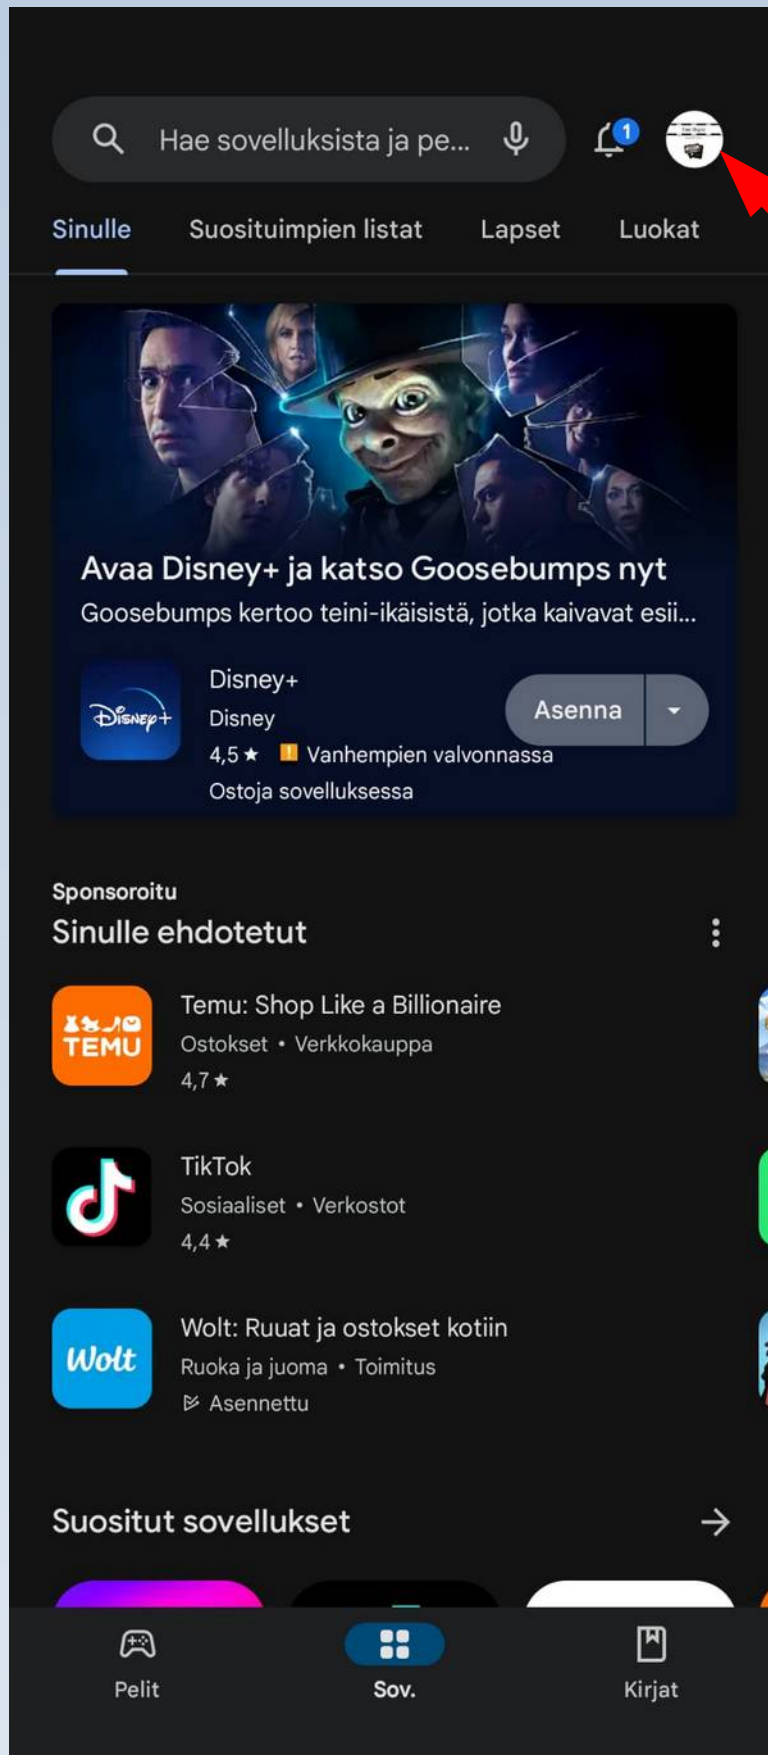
Hae sovelluksista ja pe...

1

Sinulle Suosituimpien listat Lapset Luokat

Avaa Disney+ ja katso Goosebumps nyt

Goosebumps kertoo teini-ikäisistä, jotka kaivavat esii...

Disney+
Disney
4,5 ★ Vanhempien valvonnassa
Ostoja sovelluksessa

Asenna

Sponsoroitu
Sinulle ehdotetut

TEMU
Temu: Shop Like a Billionaire
Ostokset • Verkkokauppa
4,7 ★

TikTok
Sosiaaliset • Verkostot
4,4 ★

Wolt
Wolt: Ruuat ja ostokset kotiin
Ruoka ja juoma • Toimitus
Asennettu

Suositut sovellukset

Pelit Sov. Kirjat